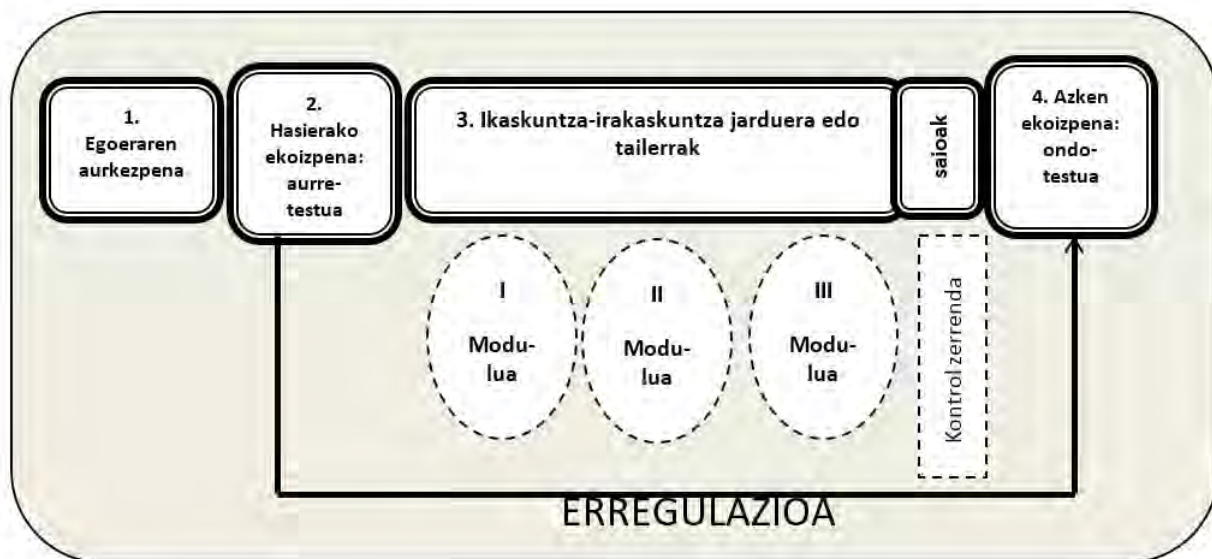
1. Egoeraren aurkezpena

2. Hasierako ekoizpena: aurre-testua

3. Ikaskuntza-irakaskuntza jarduera edo tailerrak

saioak

4. Azken ekoizpena: ondo-testua

I Modulua

II Modulua

III Modulua

Kontrol zerrenda

ERREGULAZIOA